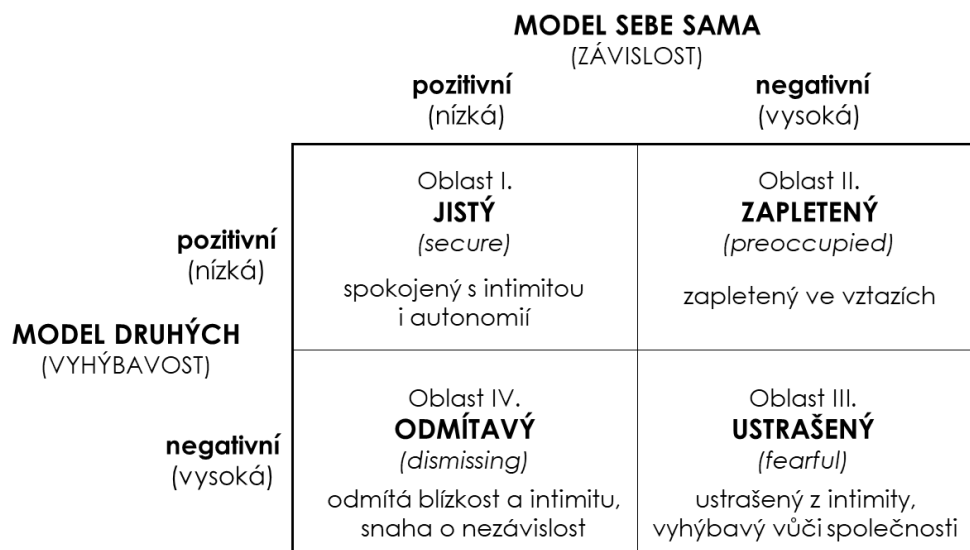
MODEL SEBE SAMA
(ZÁVISLOST)

pozitivní
(nízká)

negativní
(vysoká)

MODEL DRUHÝCH
(VYHÝBAVOST)

pozitivní
(nízká)

negativní
(vysoká)

|  | pozitivní (nízká) | negativní (vysoká) |
|---|---|---|
| pozitivní (nízká) | Oblast I. **JISTÝ** *(secure)* spokojený s intimitou i autonomií | Oblast II. **ZAPLETENÝ** *(preoccupied)* zapletený ve vztazích |
| negativní (vysoká) | Oblast IV. **ODMÍTAVÝ** *(dismissing)* odmítá blízkost a intimitu, snaha o nezávislost | Oblast III. **USTRAŠENÝ** *(fearful)* ustrašený z intimity, vyhýbavý vůči společnosti |